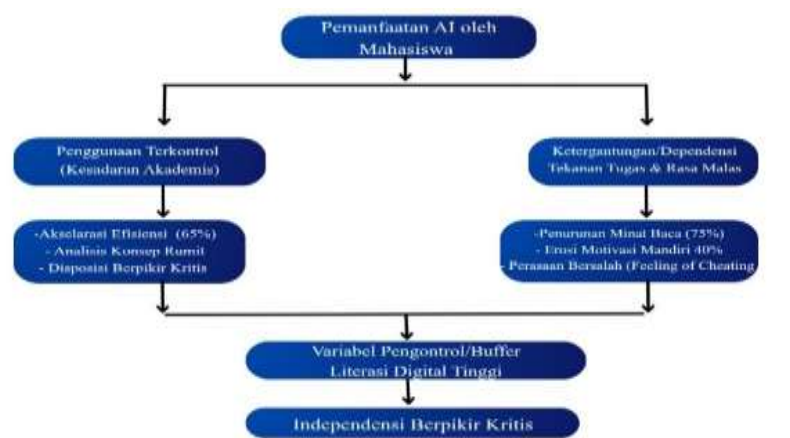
Pemanfaatan AI oleh Mahasiswa

Penggunaan Terkontrol (Kesadaran Akademis)

-Akselarasi Efisiensi (65%)
- Analisis Konsep Rumit
- Disposisi Berpikir Kritis

Ketergantungan/Dependensi Tekanan Tugas & Rasa Malas

-Penurunan Minat Baca (75%)
- Erosi Motivasi Mandiri 40%
- Perasaan Bersalah (Feeling of Cheating

Variabel Pengontrol/Buffer Literasi Digital Tinggi

Independensi Berpikir Kritis